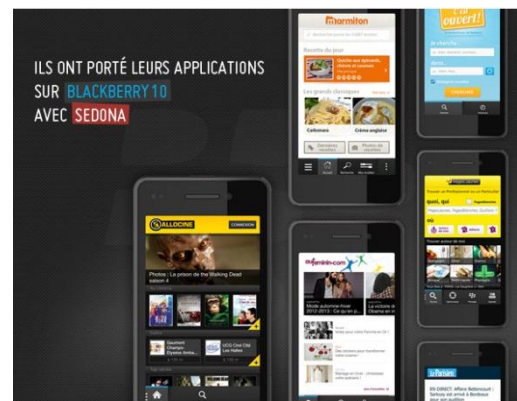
ILS ONT PORTÉ LEURS APPLICATIONS SUR BLACKBERRY 10 AVEC SEDONA

marmiton

Recette du jour

Les grands classiques

Carbonara

Crème anglaise

ALLOCINE

CONNEXION

Photos : La prison de The Walking Dead saison 4

aufeminin.com

Mode automne-hiver 2012-2013

C'est ouvert!

quoi, qui

Le Parisien

EN DIRECT